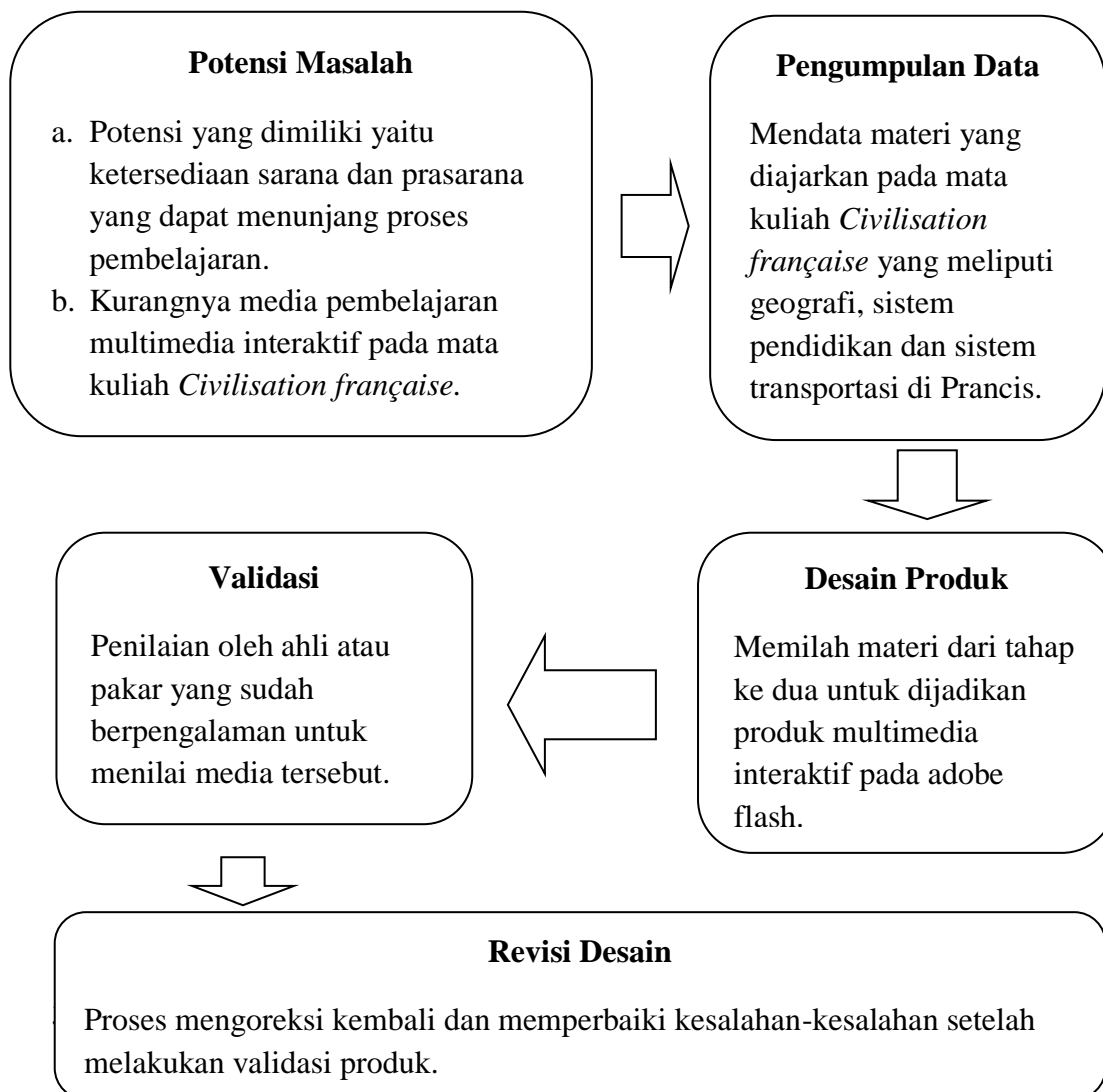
**Potensi Masalah**

a. Potensi yang dimiliki yaitu ketersediaan sarana dan prasarana yang dapat menunjang proses pembelajaran.
b. Kurangnya media pembelajaran multimedia interaktif pada mata kuliah *Civilisation française*.

**Pengumpulan Data**

Mendata materi yang diajarkan pada mata kuliah *Civilisation française* yang meliputi geografi, sistem pendidikan dan sistem transportasi di Prancis.

**Desain Produk**

Memilah materi dari tahap ke dua untuk dijadikan produk multimedia interaktif pada adobe flash.

**Validasi**

Penilaian oleh ahli atau pakar yang sudah berpengalaman untuk menilai media tersebut.

**Revisi Desain**

Proses mengoreksi kembali dan memperbaiki kesalahan-kesalahan setelah melakukan validasi produk.